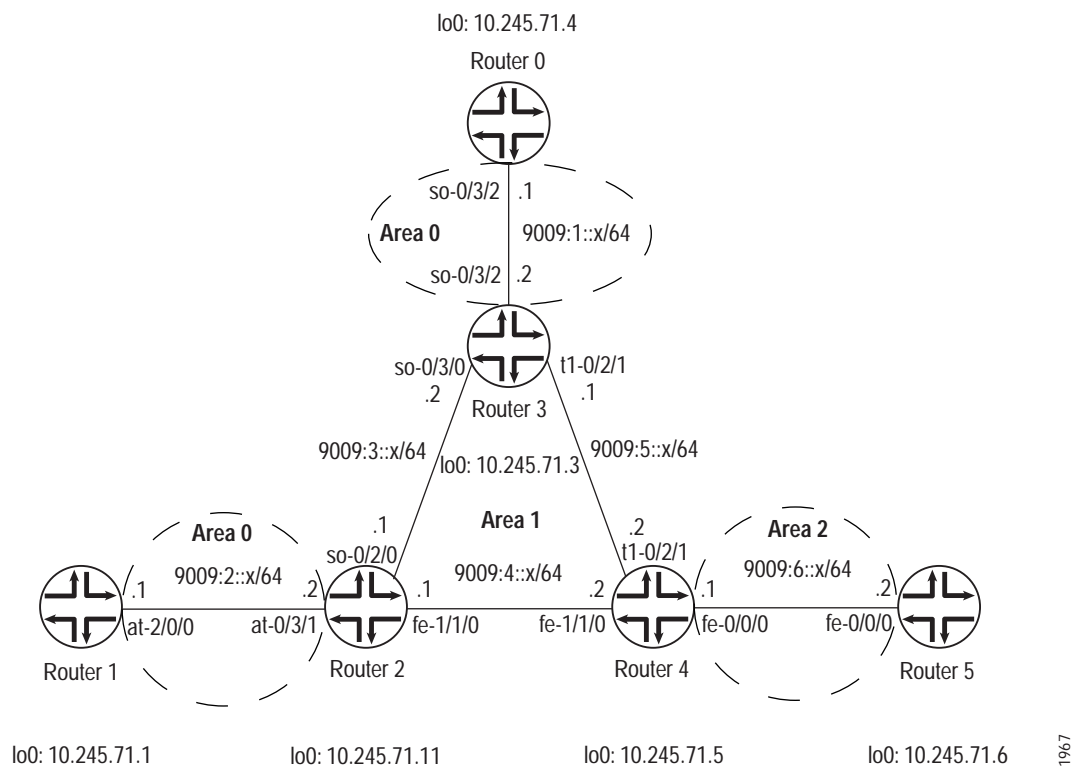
lo0: 10.245.71.4

Router 0

so-0/3/2 .1

Area 0

9009:1::x/64

so-0/3/2 .2

so-0/3/0
.2

t1-0/2/1
.1

Router 3

9009:3::x/64

lo0: 10.245.71.3

9009:5::x/64

Area 1

Area 0

.1
so-0/2/0

.2
t1-0/2/1

Area 2

.1 9009:2::x/64 .2

.1 9009:4::x/64 .2

.1 9009:6::x/64 .2

at-2/0/0 at-0/3/1 fe-1/1/0 fe-1/1/0 fe-0/0/0 fe-0/0/0

Router 1 Router 2 Router 4 Router 5

lo0: 10.245.71.1 lo0: 10.245.71.11 lo0: 10.245.71.5 lo0: 10.245.71.6

1967